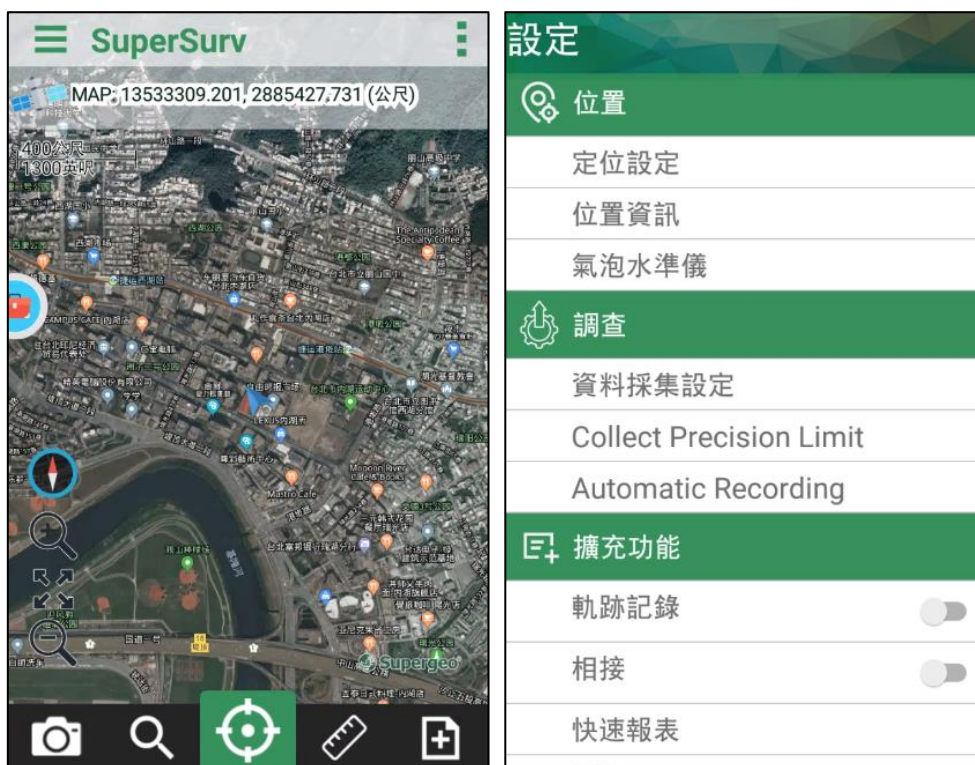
SuperSurv

MAP: 13533309.201, 2885427.731 (公尺)

400公尺
1300英呎

Supergeo

設定

位置

定位設定

位置資訊

氣泡水準儀

調查

資料採集設定

Collect Precision Limit

Automatic Recording

擴充功能

軌跡記錄

相接

快速報表